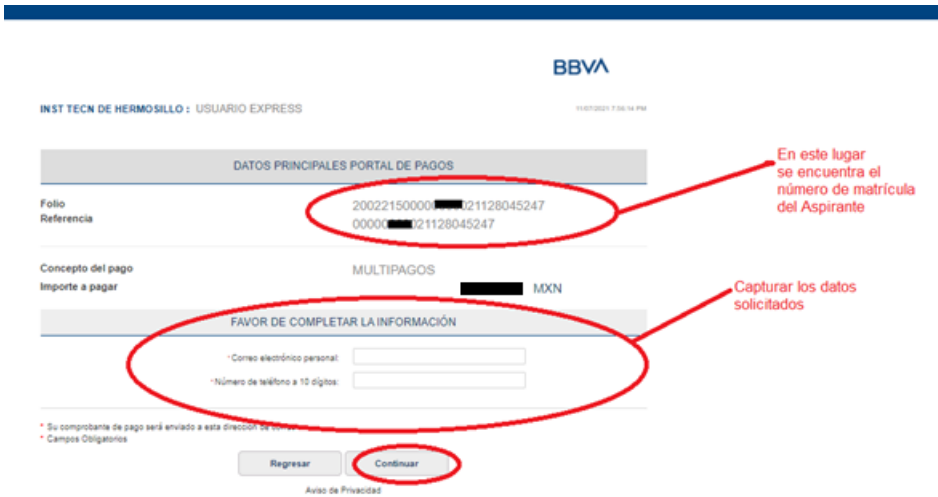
BBVA

INST TECN DE HERMOSILLO : USUARIO EXPRESS

11/07/2021 7:56:14 PM

DATOS PRINCIPALES PORTAL DE PAGOS

Folio
Referencia

200221500006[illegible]021128045247
00000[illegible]021128045247

En este lugar se encuentra el número de matrícula del Aspirante

Concepto del pago
Importe a pagar

MULTIPAGOS
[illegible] MXN

Capturar los datos solicitados

FAVOR DE COMPLETAR LA INFORMACIÓN

*Correo electrónico personal:
*Número de teléfono a 10 dígitos:

* Su comprobante de pago será enviado a esta dirección de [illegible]
* Campos Obligatorios

Regresar
Continuar

Aviso de Privacidad